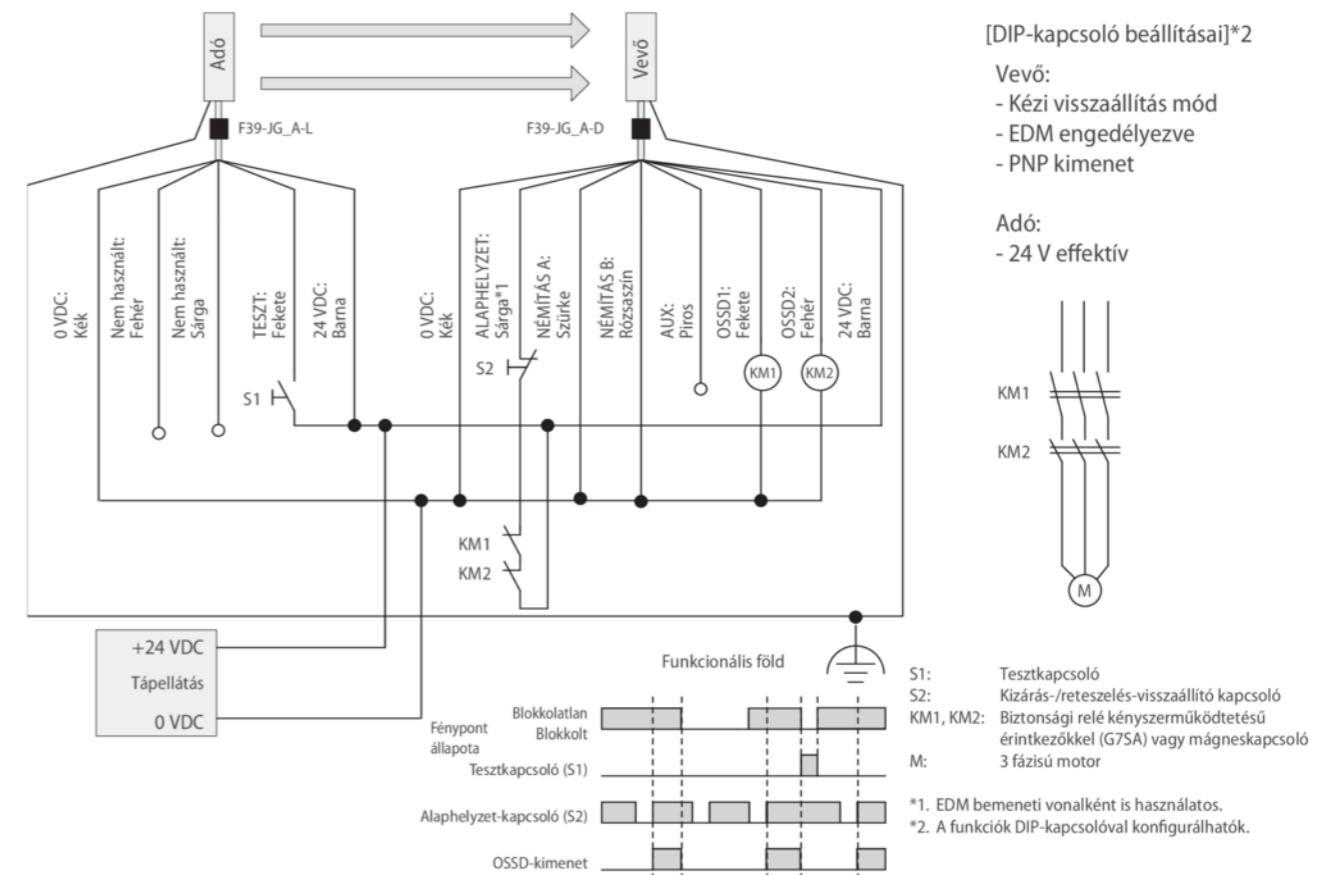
Adó

Vevő

F39-JG_A-L

F39-JG_A-D

[DIP-kapcsoló beállításai]*2

Vevő:
- Kézi visszaállítás mód
- EDM engedélyezve
- PNP kimenet

Adó:
- 24 V effektív

0 VDC: Kék

Nem használt: Fehér

Nem használt: Sárga

TESZT: Fekete

24 VDC: Barna

0 VDC: Kék

ALAPHELYZET: Sárga*1

NÉMÍTÁS A: Szürke

NÉMÍTÁS B: Rózsaszín

AUX: Piros

OSSD1: Fekete

OSSD2: Fehér

24 VDC: Barna

S1

S2

KM1

KM2

KM1

KM2

M

+24 VDC

Tápellátás

0 VDC

Funkcionális föld

Fénypont állapota

Blokkolatlan

Blokkolt

Tesztkapcsoló (S1)

Alaphelyzet-kapcsoló (S2)

OSSD-kimenet

S1: Tesztkapcsoló
S2: Kizárás-/reteszelés-visszaállító kapcsoló
KM1, KM2: Biztonsági relé kényszerműködtetésű érintkezőkkel (G7SA) vagy mágneskapcsoló
M: 3 fázisú motor

*1. EDM bemeneti vonalként is használatos.
*2. A funkciók DIP-kapcsolóval konfigurálhatók.